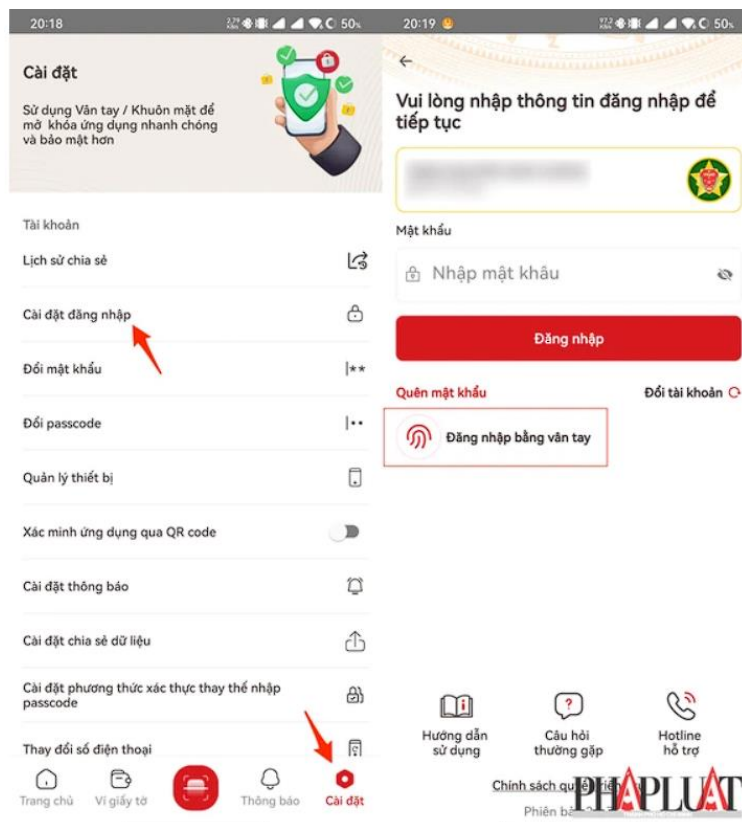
20:18 50%

Cài đặt

Sử dụng Vân tay / Khuôn mặt để mở khóa ứng dụng nhanh chóng và bảo mật hơn

Tài khoản

Lịch sử chia sẻ

Cài đặt đăng nhập

Đổi mật khẩu

Đổi passcode

Quản lý thiết bị

Xác minh ứng dụng qua QR code

Cài đặt thông báo

Cài đặt chia sẻ dữ liệu

Cài đặt phương thức xác thực thay thế nhập passcode

Thay đổi số điện thoại

Trang chủ

Ví giấy tờ

Thông báo

Cài đặt

20:19 50%

Vui lòng nhập thông tin đăng nhập để tiếp tục

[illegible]

Mật khẩu

Nhập mật khẩu

Đăng nhập

Quên mật khẩu

Đổi tài khoản

Đăng nhập bằng vân tay

Hướng dẫn sử dụng

Câu hỏi thường gặp

Hotline hỗ trợ

Chính sách quy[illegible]

Phiên bả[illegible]

PHÁP LUẬT